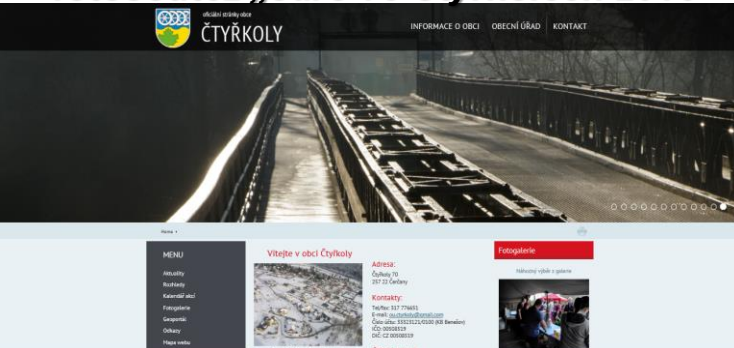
oficiální stránky obce
ČTYŘKOLY

INFORMACE O OBCI OBECNÍ ÚŘAD KONTAKT

Home ›

MENU
Aktuality
Rozhlady
Kalendář akcí
Fotogalerie
Geoportál
Odkazy
Mapa webu

Vítejte v obci Čtyřkoly

Adresa:
Čtyřkoly 70
257 22 Čerčany

Kontakty:
Tel/fax: 317 776651
E-mail: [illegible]
Číslo účtu: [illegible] (KB Benešov)
IČO: 00508519
DIČ: CZ 00508519

Fotogalerie
Náhodný výběr z galerie